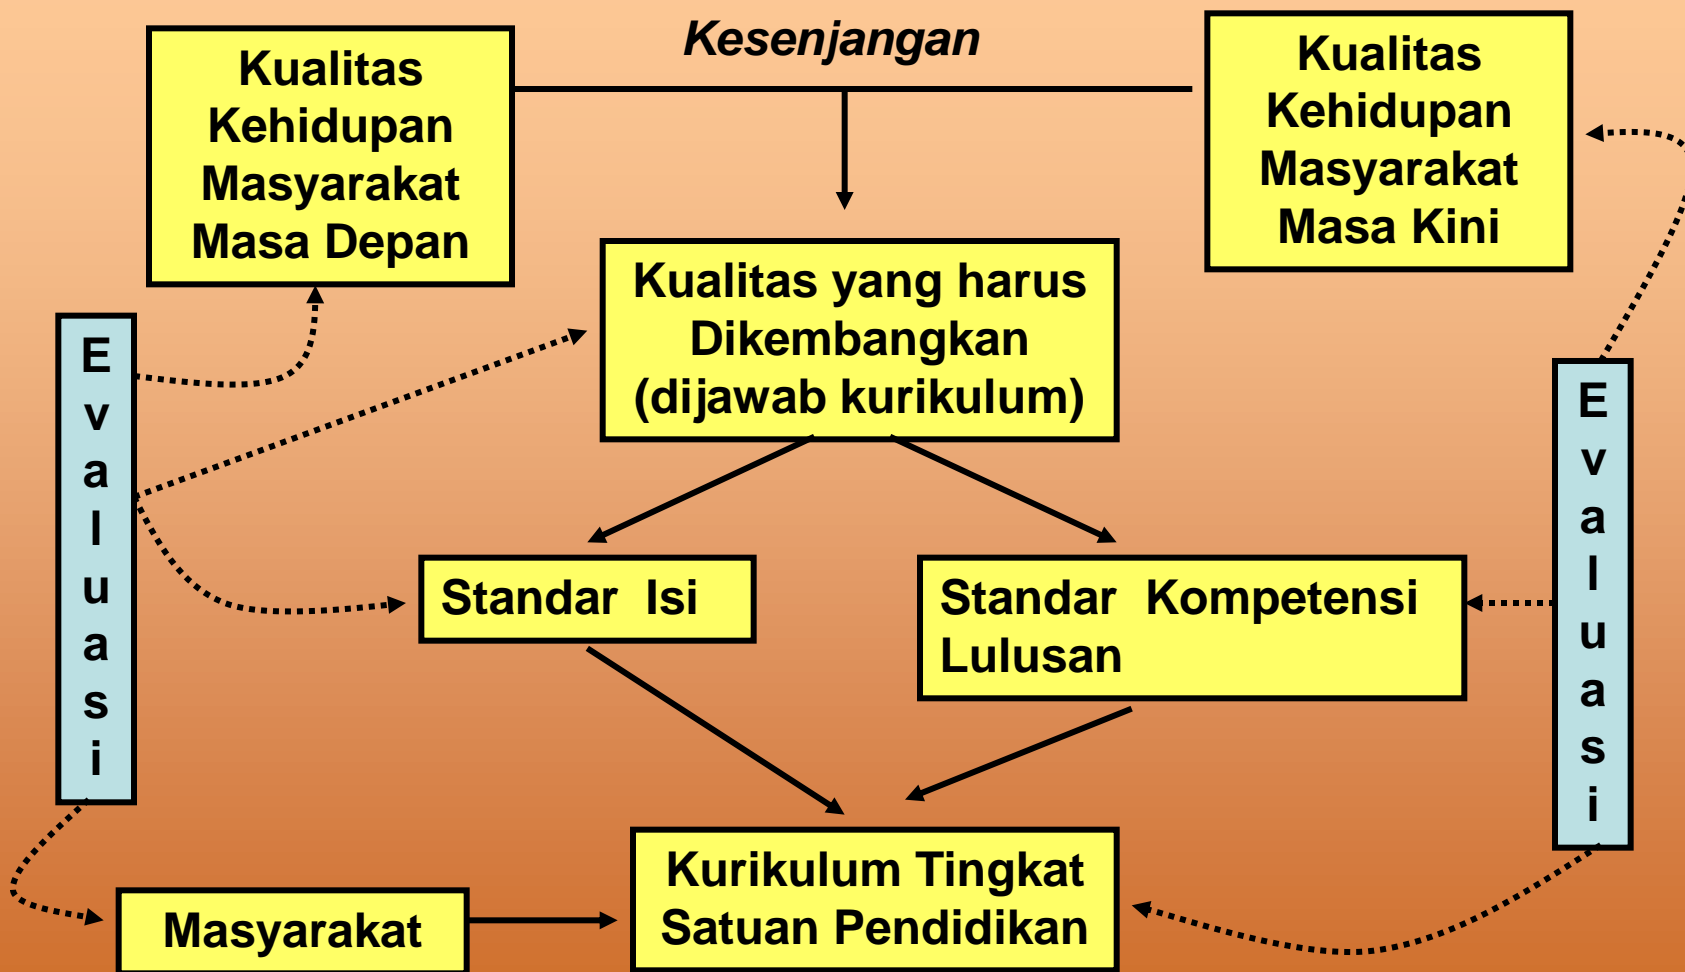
Kualitas Kehidupan Masyarakat Masa Depan

Kesenjangan

Kualitas Kehidupan Masyarakat Masa Kini

Kualitas yang harus Dikembangkan (dijawab kurikulum)

E v a l u a s i

Standar Isi

Standar Kompetensi Lulusan

E v a l u a s i

Kurikulum Tingkat Satuan Pendidikan

Masyarakat